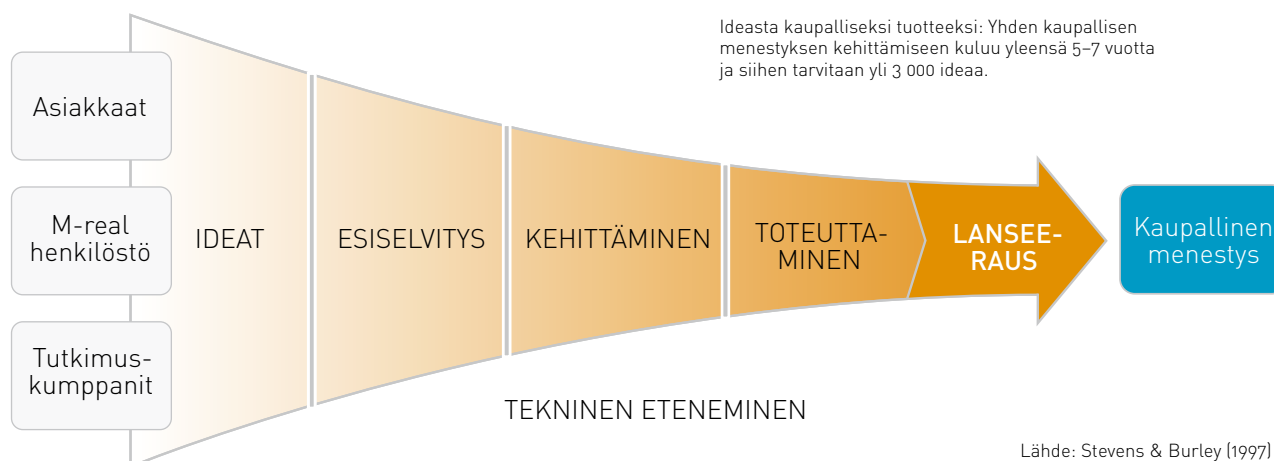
Ideasta kaupalliseksi tuotteeksi: Yhden kaupallisen menestyksen kehittämiseen kuluu yleensä 5–7 vuotta ja siihen tarvitaan yli 3 000 ideaa.

Asiakkaat

M-real henkilöstö

Tutkimuskumppanit

IDEAT

ESISELVITYS

KEHITTÄMINEN

TOTEUTTAMINEN

LANSEERAUS

Kaupallinen menestys

TEKNINEN ETENEMINEN

Lähde: Stevens & Burley (1997)